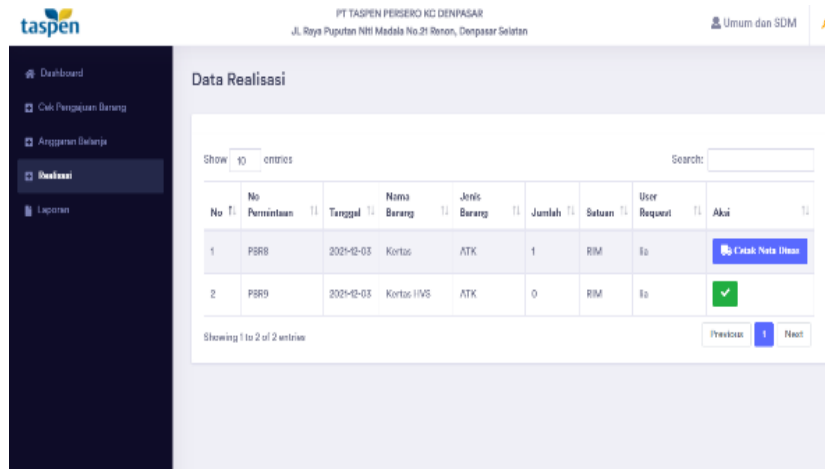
taspen

PT TASPEN PERSERO KC DENPASAR
Jl. Raya Puputan Niti Madala No.21 Renon, Denpasar Selatan

Umum dan SDM

Dashboard
Cek Pengajuan Barang
Anggaran Belanja
Realisasi
Laporan

Data Realisasi

Show 10 entries

Search:

| No | No Permintaan | Tanggal | Nama Barang | Jenis Barang | Jumlah | Satuan | User Request | Aksi |
|---|---|---|---|---|---|---|---|---|
| 1 | PBR8 | 2021-12-03 | Kertas | ATK | 1 | RIM | lla | Cetak Nota Dinas |
| 2 | PBR9 | 2021-12-03 | Kertas HVS | ATK | 0 | RIM | lla | ✓ |

Showing 1 to 2 of 2 entries

Previous 1 Next